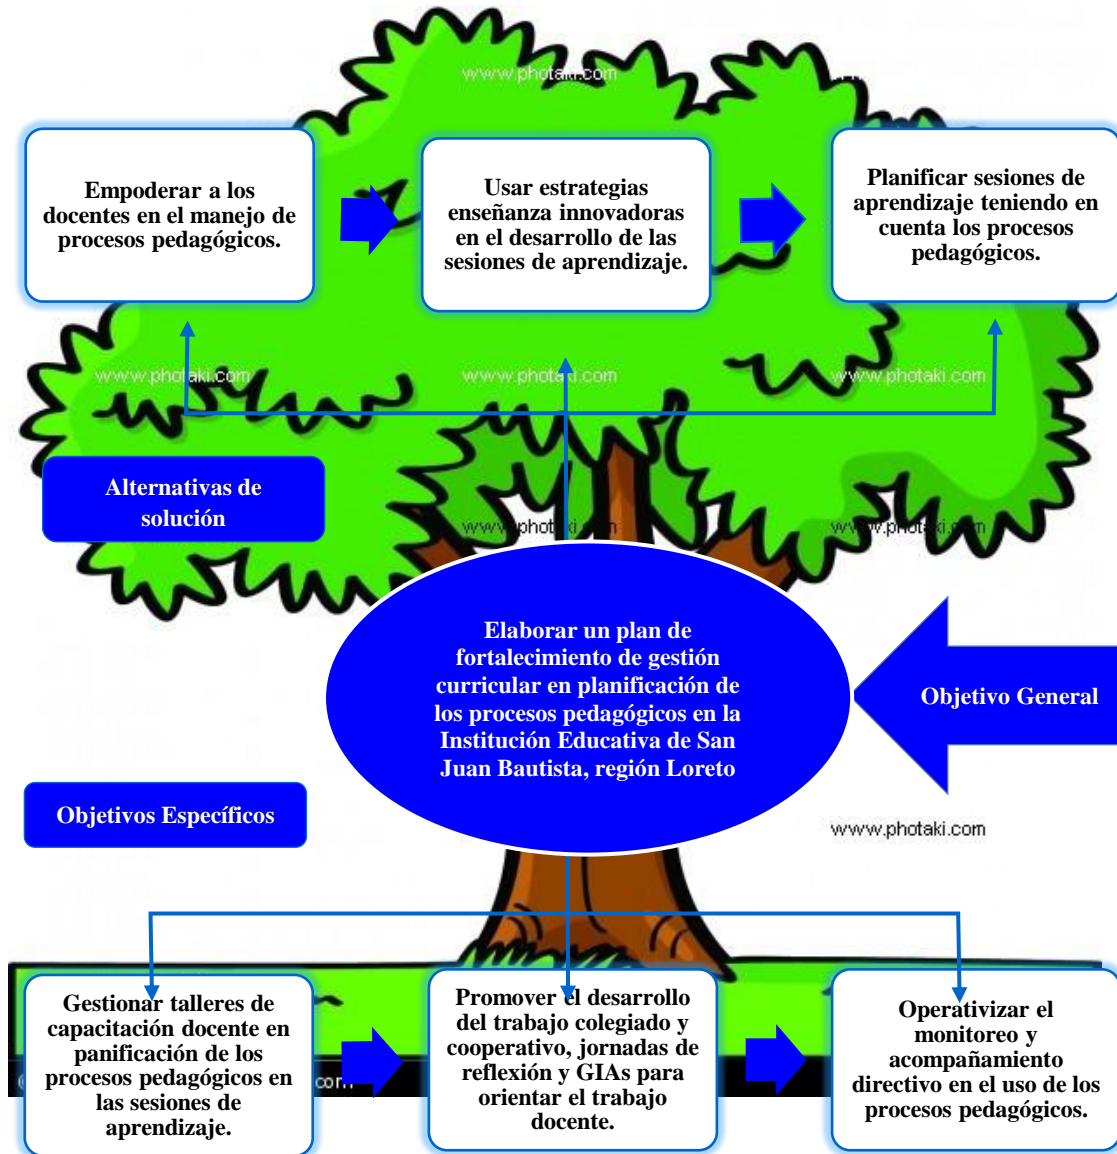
www.photaki.com

Empoderar a los docentes en el manejo de procesos pedagógicos.

Usar estrategias enseñanza innovadoras en el desarrollo de las sesiones de aprendizaje.

Planificar sesiones de aprendizaje teniendo en cuenta los procesos pedagógicos.

www.photaki.com www.photaki.com www.photaki.com

Alternativas de solución

www.photaki.com www.photaki.com

Elaborar un plan de fortalecimiento de gestión curricular en planificación de los procesos pedagógicos en la Institución Educativa de San Juan Bautista, región Loreto

Objetivo General

Objetivos Específicos

www.photaki.com

Gestionar talleres de capacitación docente en panificación de los procesos pedagógicos en las sesiones de aprendizaje.

com

Promover el desarrollo del trabajo colegiado y cooperativo, jornadas de reflexión y GIAs para orientar el trabajo docente.

Operativizar el monitoreo y acompañamiento directivo en el uso de los procesos pedagógicos.